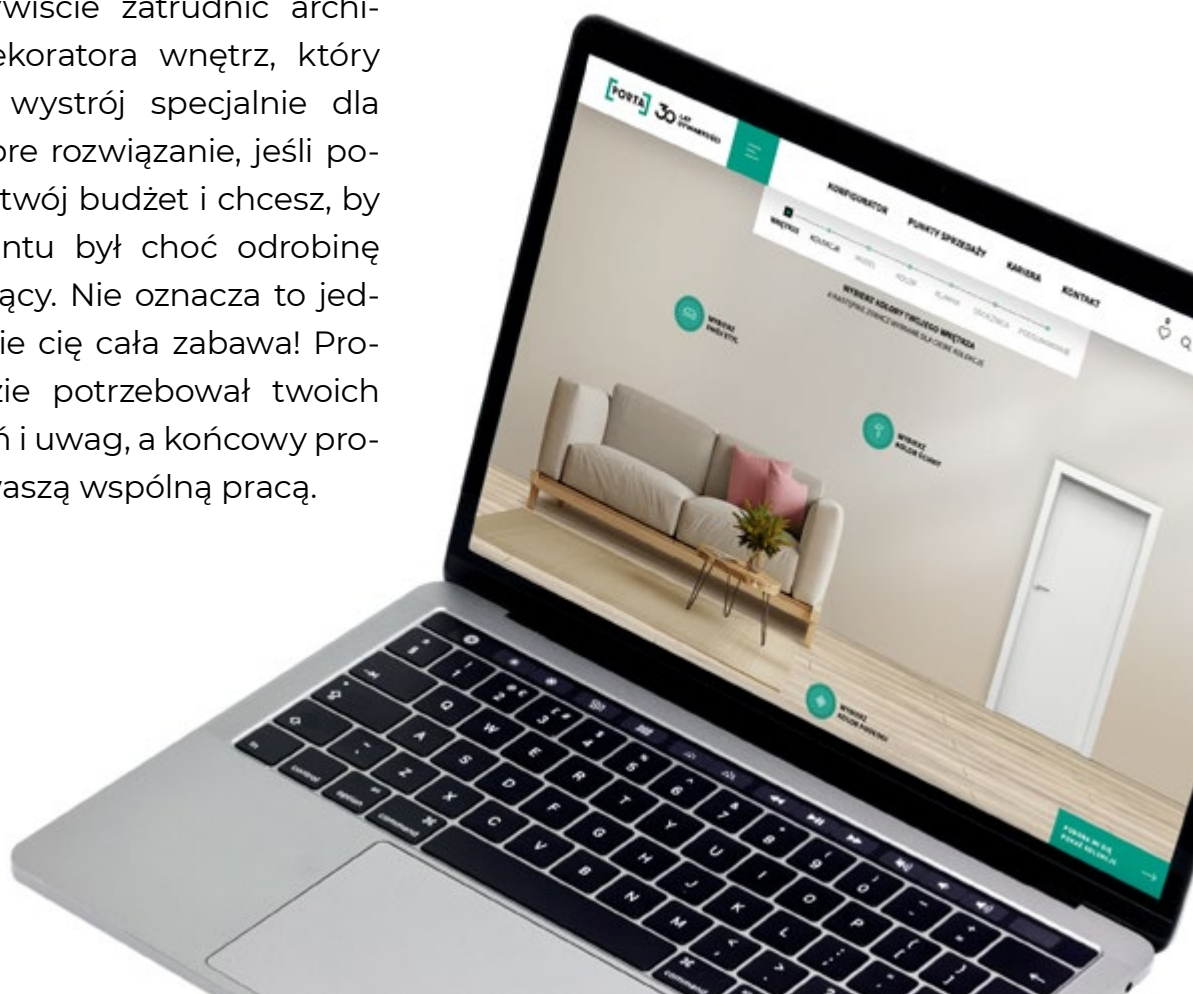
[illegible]wiście zatrudnić archi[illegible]ekoratora wnętrz, który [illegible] wystrój specjalnie dla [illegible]bre rozwiązanie, jeśli po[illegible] twój budżet i chcesz, by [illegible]ntu był choć odrobinę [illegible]ący. Nie oznacza to jed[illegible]ie cię cała zabawa! Pro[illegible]zie potrzebował twoich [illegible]ń i uwag, a końcowy pro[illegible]aszą wspólną pracą.

PORTA 30 LAT

KONFIGURATOR PUNKTY SPRZEDAŻY KARIERA KONTAKT

WNĘTRZE KOLEKCJE MODEL KOLOR KLAMKA OŚCIEŻNICA PODSUMOWANIE

WYBIERZ KOLORYSTYKĘ WNĘTRZA

WYBIERZ SWÓJ STYL

WYBIERZ KOLOR ŚCIANY

WYBIERZ KOLOR PODŁOGI

esc control option command

command